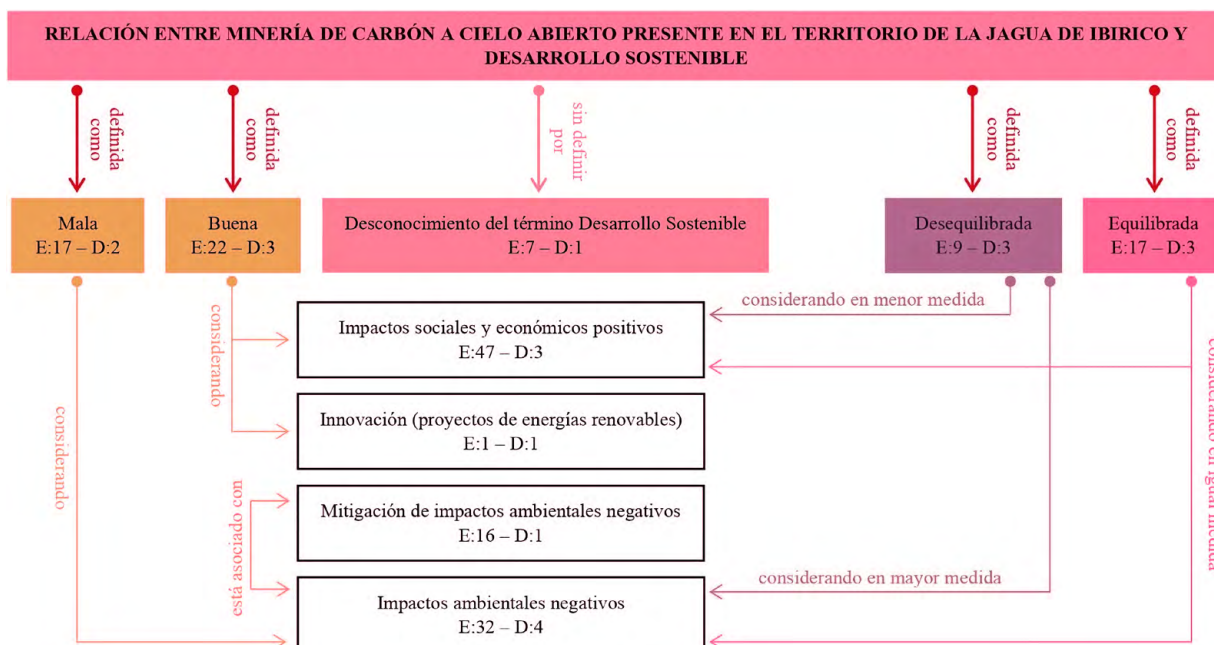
RELACIÓN ENTRE MINERÍA DE CARBÓN A CIELO ABIERTO PRESENTE EN EL TERRITORIO DE LA JAGUA DE IBIRICO Y DESARROLLO SOSTENIBLE

definida como

definida como

sin definir por

definida como

definida como

Mala
E:17 – D:2

Buena
E:22 – D:3

Desconocimiento del término Desarrollo Sostenible
E:7 – D:1

Desequilibrada
E:9 – D:3

Equilibrada
E:17 – D:3

considerando

considerando en menor medida

Impactos sociales y económicos positivos
E:47 – D:3

considerando en igual medida

considerando

Innovación (proyectos de energías renovables)
E:1 – D:1

está asociado con

Mitigación de impactos ambientales negativos
E:16 – D:1

considerando en mayor medida

Impactos ambientales negativos
E:32 – D:4